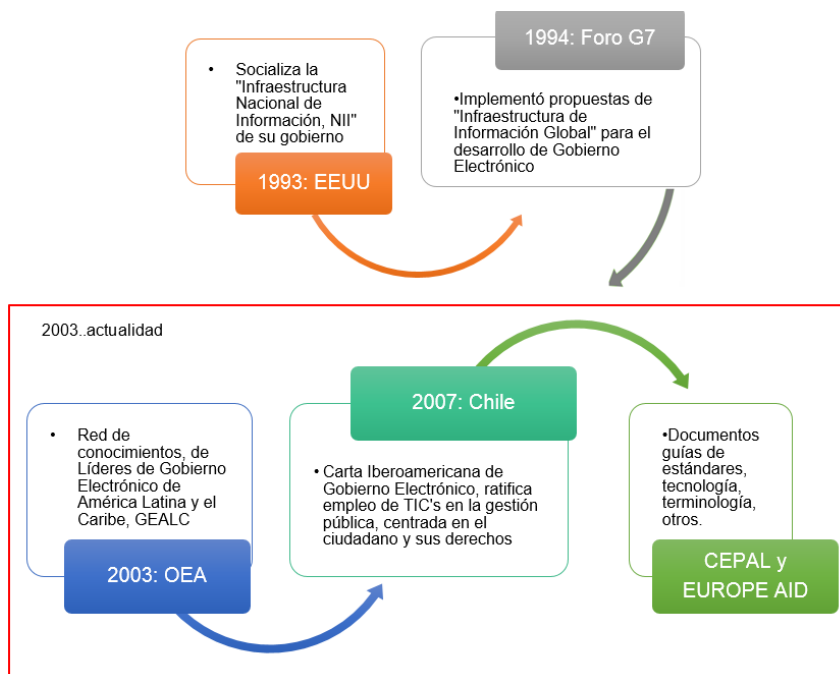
• Socializa la "Infraestructura Nacional de Información, NII" de su gobierno

1993: EEUU

1994: Foro G7

•Implementó propuestas de "Infraestructura de Información Global" para el desarrollo de Gobierno Electrónico

2003..actualidad

• Red de conocimientos, de Líderes de Gobierno Electrónico de América Latina y el Caribe, GEALC

2003: OEA

2007: Chile

• Carta Iberoamericana de Gobierno Electrónico, ratifica empleo de TIC's en la gestión pública, centrada en el ciudadano y sus derechos

•Documentos guías de estándares, tecnología, terminología, otros.

CEPAL y EUROPE AID